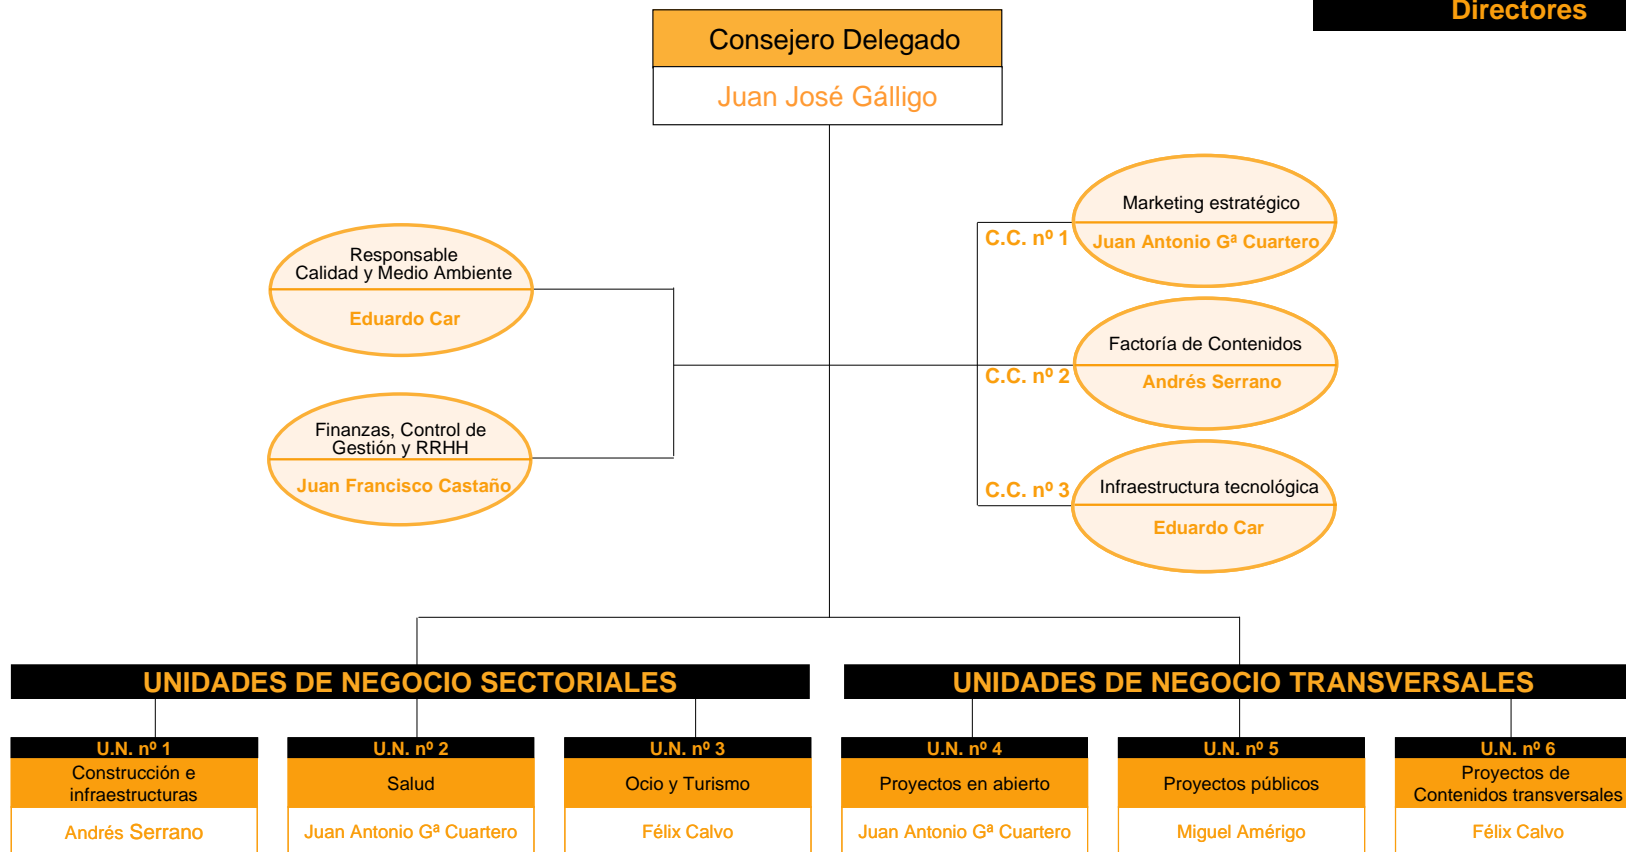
Directores

Consejero Delegado

Juan José Gálligo

Responsable Calidad y Medio Ambiente

Eduardo Car

Finanzas, Control de Gestión y RRHH

Juan Francisco Castaño

C.C. nº 1

Marketing estratégico

Juan Antonio Gª Cuartero

C.C. nº 2

Factoría de Contenidos

Andrés Serrano

C.C. nº 3

Infraestructura tecnológica

Eduardo Car

UNIDADES DE NEGOCIO SECTORIALES

UNIDADES DE NEGOCIO TRANSVERSALES

U.N. nº 1

Construcción e infraestructuras

Andrés Serrano

U.N. nº 2

Salud

Juan Antonio Gª Cuartero

U.N. nº 3

Ocio y Turismo

Félix Calvo

U.N. nº 4

Proyectos en abierto

Juan Antonio Gª Cuartero

U.N. nº 5

Proyectos públicos

Miguel Amérigo

U.N. nº 6

Proyectos de Contenidos transversales

Félix Calvo